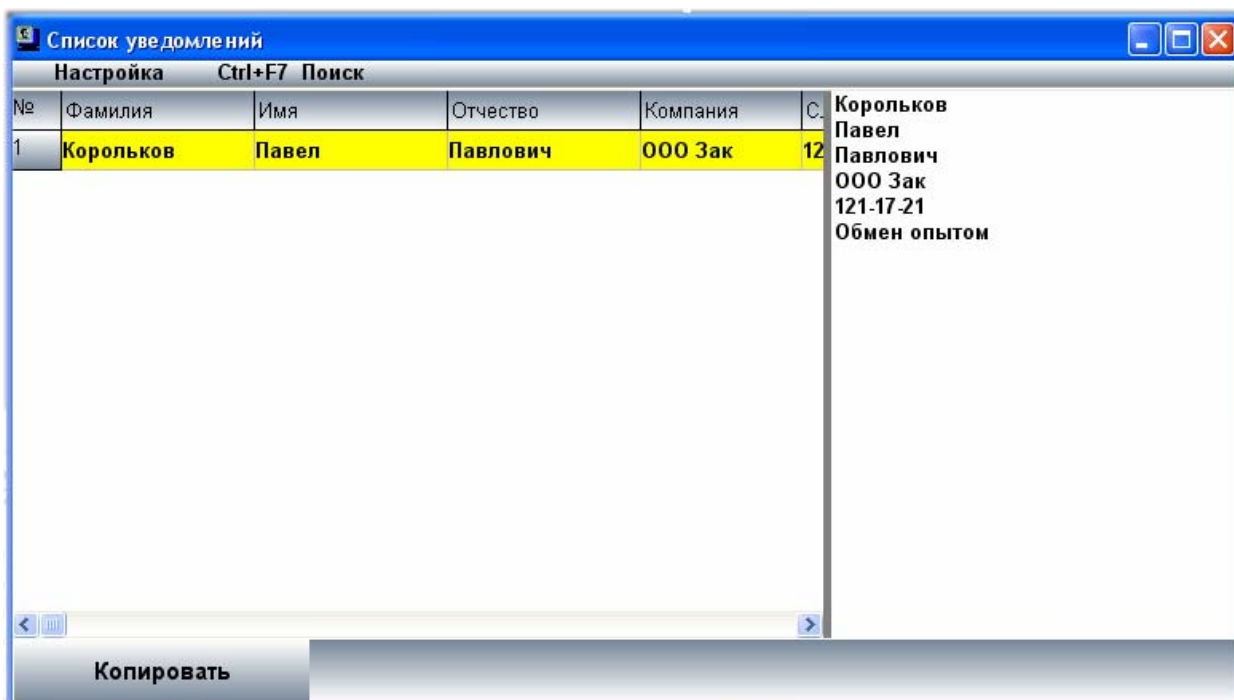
Список уведомлений

Настройка Ctrl+F7 Поиск

| № | Фамилия | Имя | Отчество | Компания | С. |
|---|---|---|---|---|---|
| 1 | Корольков | Павел | Павлович | ООО Зак | 12 |

Корольков
Павел
Павлович
ООО Зак
121-17-21
Обмен опытом

Копировать